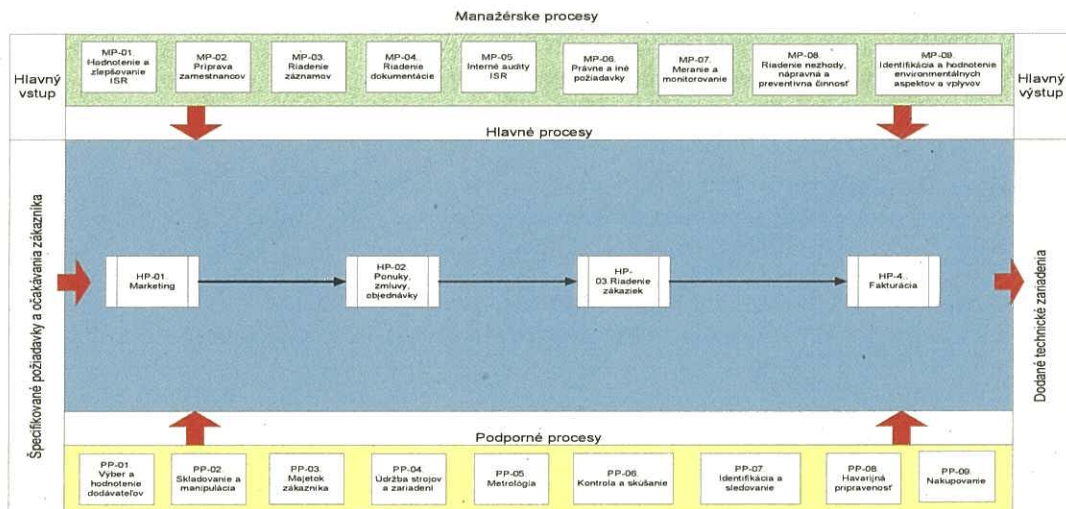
Manažérske procesy

Hlavný vstup

MP-01 Hodnotenie a zlepšovanie ISR

MP-02 Príprava zamestnancov

MP-03 Riadenie záznamov

MP-04 Riadenie dokumentácie

MP-05 Interné audity ISR

MP-06 Právne a iné požiadavky

MP-07 Meranie a monitorovanie

MP-08 Riadenie nezhody, nápravná a preventívna činnosť

MP-09 Identifikácia a hodnotenie environmentálnych aspektov a vplyvov

Hlavný výstup

Hlavné procesy

Špecifikované požiadavky a očakávania zákazníka

HP-01 Marketing

HP-02 Ponuky, zmluvy, objednávky

HP-03 Riadenie zákaziek

HP-4 Fakturácia

Dodané technické zariadenia

Podporné procesy

PP-01 Výber a hodnotenie dodávateľov

PP-02 Skladovanie a manipulácia

PP-03 Majetok zákazníka

PP-04 Údržba strojov a zariadení

PP-05 Metrológia

PP-06 Kontrola a skúšanie

PP-07 Identifikácia a sledovanie

PP-08 Havarijná pripravenosť

PP-09 Nakupovanie